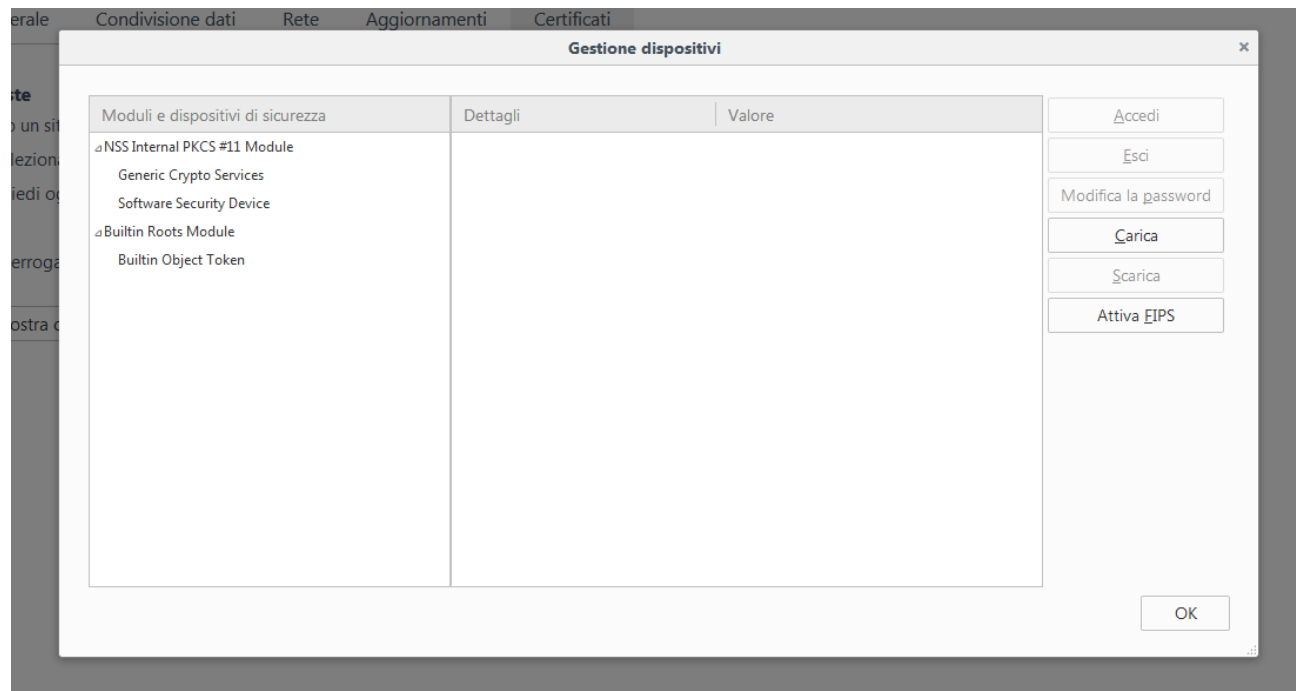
erale Condivisione dati Rete Aggiornamenti Certificati

ste
o un sit
leziona
iedi og
errога
ostra c

Gestione dispositivi ×

| Moduli e dispositivi di sicurezza | Dettagli | Valore |
|---|---|---|
| NSS Internal PKCS #11 Module | | |
| Generic Crypto Services | | |
| Software Security Device | | |
| Builtin Roots Module | | |
| Builtin Object Token | | |

Accedi
Esci
Modifica la password
Carica
Scarica
Attiva FIPS

OK